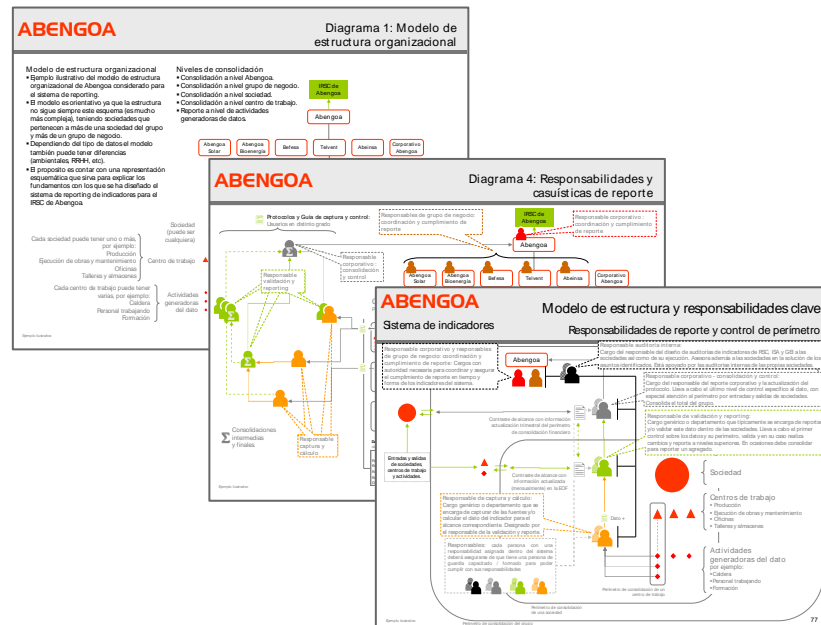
ABENGOA

Diagrama 1: Modelo de estructura organizacional

Modelo de estructura organizacional
▪ Ejemplo ilustrativo del modelo de estructura organizacional de Abengoa considerado para el sistema de reporting.
▪ El modelo es orientativo ya que la estructura no sigue siempre este esquema (es mucho más compleja), teniendo sociedades que pertenecen a más de una sociedad del grupo y más de un grupo de negocio.
▪ Dependiendo del tipo de datos el modelo también puede tener diferencias (ambientales, RRHH, etc).
▪ El propósito es contar con una representación esquemática que sirva para explicar los fundamentos con los que se ha diseñado el sistema de reporting de indicadores para el IRSC de Abengoa.

Niveles de consolidación
▪ Consolidación a nivel Abengoa.
▪ Consolidación a nivel grupo de negocio.
▪ Consolidación a nivel sociedad.
▪ Consolidación a nivel centro de trabajo.
▪ Reporte a nivel de actividades generadoras de datos.

IRSC de Abengoa
Abengoa
Abengoa Solar | Abengoa Bioenergía | Befesa | Telvent | Abeinsa | Corporativo Abengoa

Sociedad (puede ser cualquiera)
Cada sociedad puede tener uno o más, por ejemplo: Producción, Ejecución de obras y mantenimiento, Oficinas, Talleres y almacenes
Centro de trabajo
Cada centro de trabajo puede tener varias, por ejemplo: Caldera, Personal trabajando, Formación
Actividades generadoras del dato
Ejemplo ilustrativo

ABENGOA

Diagrama 4: Responsabilidades y casuísticas de reporte

Protocolos y Guía de captura y control: Usuarios en distinto grado
Responsables de grupo de negocio: coordinación y cumplimiento de reporte
Responsable corporativo: coordinación y cumplimiento de reporte
IRSC de Abengoa
Abengoa
Abengoa Solar | Abengoa Bioenergía | Befesa | Telvent | Abeinsa | Corporativo Abengoa
Responsable corporativo: consolidación y control
Responsable validación y reporting
Consolidaciones intermedias y finales.
Responsable captura y cálculo
Ejemplo ilustrativo

ABENGOA

Modelo de estructura y responsabilidades clave

Sistema de indicadores

Responsabilidades de reporte y control de perímetro

Responsable corporativo y responsables de grupo de negocio: coordinación y cumplimiento de reporte. Cargos con autoridad necesaria para controlar y asegurar el cumplimiento de reporte en tiempo y forma de los indicadores al sistema.
Abengoa
Responsable auditoría interna: Cargo del responsable del diseño de auditorías de indicadores de RSC, ISA y GEI a las sociedades así como de su ejecución. Asesora además a las sociedades en la solución de los problemas identificados. Está apoyado por los auditores internos de las propias sociedades.
Responsable corporativo: consolidación y control: Cargo del responsable del reporte corporativo y la actualización del protocolo. Lleva a cabo el último nivel de control específico al dato, con especial atención al perímetro por entradas y salidas de sociedades. Consolida el total del grupo.
Responsable de validación y reporting: Cargo genérico o departamento que típicamente se encarga de reportar y/o validar este dato dentro de las sociedades. Lleva a cabo el primer control sobre los datos y su perímetro, valida y en su caso realiza cambios y reporta a niveles superiores. En ocasiones debe consolidar para reportar un agregado.
Contraste de alcance con información actualización trimestral del perímetro de consolidación financiero.
Entradas y salidas de sociedades, centros de trabajo y actividades.
Contraste de alcance con información actualizada (mensualmente) en la EDF
Responsable de captura y cálculo: Cargo genérico o departamento que se encarga de capturar de las fuentes y/o calcular el dato del indicador para el alcance correspondiente. Designado por el responsable de la validación y reporte.
Responsables: cada persona con una responsabilidad asignada dentro del sistema deberá asegurarse de que tiene una persona de guardia capacitado / formado para poder cumplir con sus responsabilidades.
Dato +
Sociedad
Centros de trabajo
• Producción
• Ejecución de obras y mantenimiento
• Oficinas
• Talleres y almacenes
Actividades generadoras del dato por ejemplo:
• Caldera
• Personal trabajando
• Formación
Perímetro de consolidación de un centro de trabajo
Perímetro de consolidación de una sociedad
Perímetro de consolidación del grupo
Ejemplo ilustrativo
77